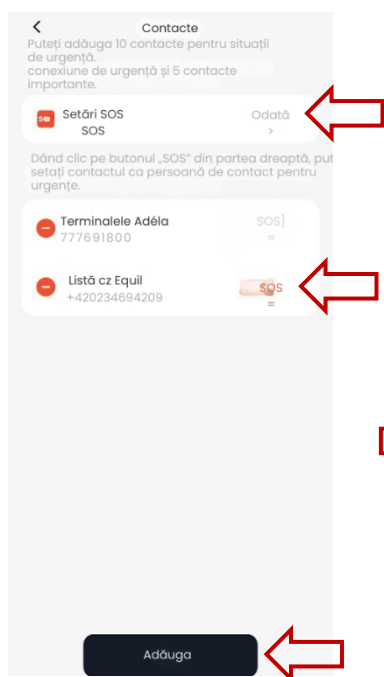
Contacte

Puteți adăuga 10 contacte pentru situații de urgență. conexiune de urgență și 5 contacte importante.

SOS Setări SOS
SOS
Odată
>

Dând clic pe butonul „SOS" din partea dreaptă, puteți setați contactul ca persoană de contact pentru urgențe.

Terminalele Adéla
777691800
SOS
=

Listă cz Equil
+420234694209
SOS
=

Adăuga